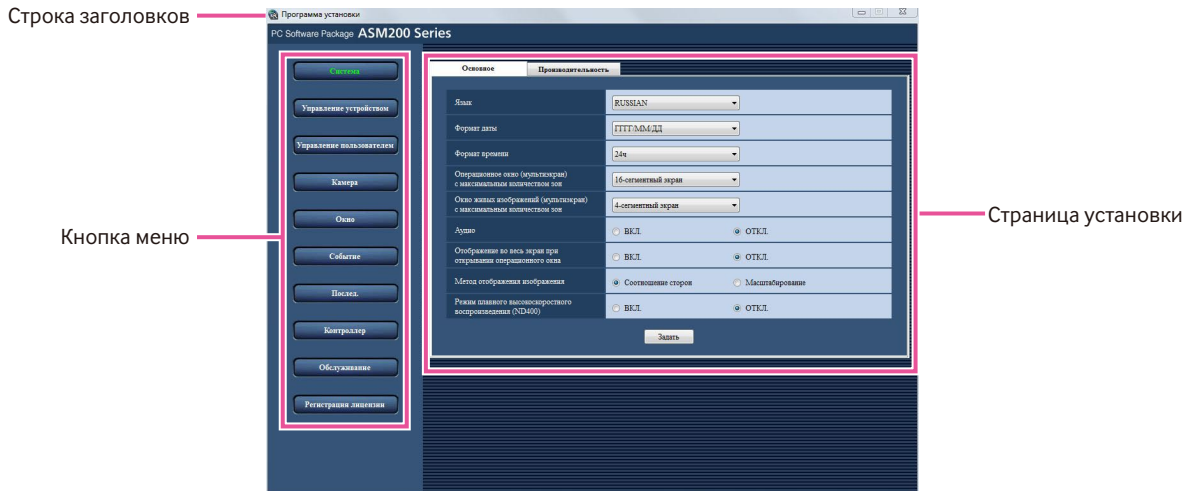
Строка заголовков

Программа установки

PC Software Package ASM200 Series

Система

Управление устройством

Управление пользователем

Камера

Окно

Событие

Послед.

Контроллер

Обслуживание

Регистрация лицензии

Кнопка меню

Основное

Производительность

| | | |
|---|---|---|
| Язык | RUSSIAN | |
| Формат даты | ГГГГ/ММ/ДД | |
| Формат времени | 24ч | |
| Операционное окно (мультиэкран) с максимальным количеством зон | 16-сегментный экран | |
| Окно живых изображений (мультиэкран) с максимальным количеством зон | 4-сегментный экран | |
| Аудио | ВКЛ. | ОТКЛ. |
| Отображение во весь экран при открывании операционного окна | ВКЛ. | ОТКЛ. |
| Метод отображения изображения | Соотношение сторон | Масштабирование |
| Режим плавного высокоскоростного воспроизведения (ND400) | ВКЛ. | ОТКЛ. |

Задать

Страница установки